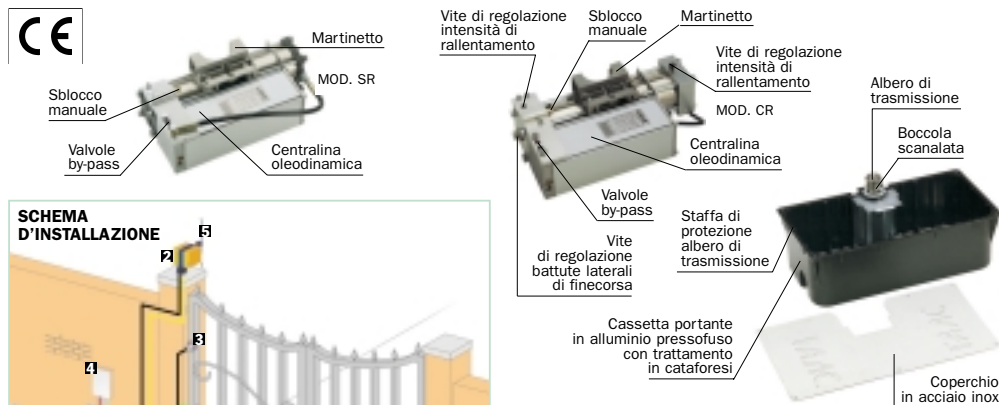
CE

Martinetto

MOD. SR

Sblocco manuale

Valvole by-pass

Centralina oleodinamica

SCHEMA D'INSTALLAZIONE

5

2

3

4

Vite di regolazione intensità di rallentamento

Sblocco manuale

Martinetto

Vite di regolazione intensità di rallentamento

MOD. CR

Centralina oleodinamica

Valvole by-pass

Vite di regolazione battute laterali di finecorsa

Albero di trasmissione

Boccola scanalata

Staffa di protezione albero di trasmissione

Cassetta portante in alluminio pressofuso con trattamento in cataforesi

Coperchio in acciaio inox